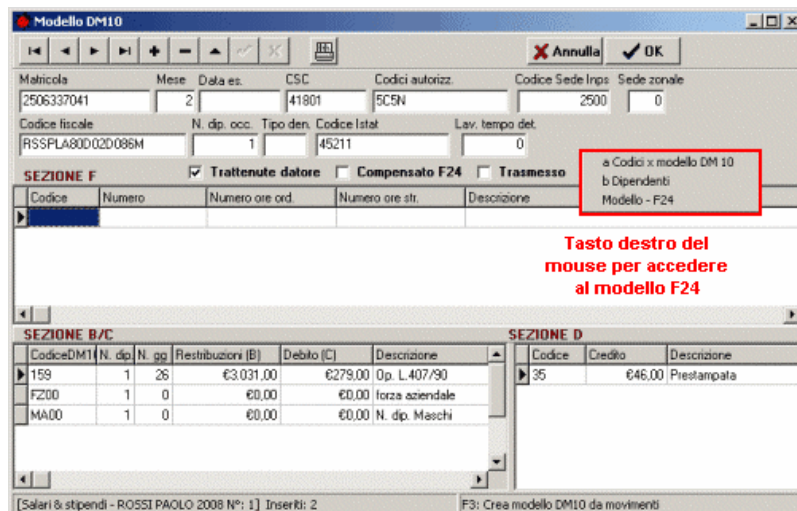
Modello DM10

Annulla OK

Matricola 2506337041
Mese 2
Data es.
CSC 41801
Codici autorizz. 5C5N
Codice Sede Inps 2500
Sede zonale 0

Codice fiscale RSSPLA80D02D086M
N. dip. occ. 1
Tipo den.
Codice Istat 45211
Lav. tempo det. 0

SEZIONE F
☑ Trattenute datore ☐ Compensato F24 ☐ Trasmesso

a Codici x modello DM 10
b Dipendenti
Modello - F24

| Codice | Numero | Numero ore ord. | Numero ore str. | Descrizione |
|---|---|---|---|---|
| | | | | |

Tasto destro del mouse per accedere al modello F24

SEZIONE B/C

| CodiceDM10 | N. dip. | N. gg | Restribuzioni (B) | Debito (C) | Descrizione |
|---|---|---|---|---|---|
| 159 | 1 | 26 | €3.031,00 | €279,00 | Op. L.407/90 |
| FZ00 | 1 | 0 | €0,00 | €0,00 | forza aziendale |
| MA00 | 1 | 0 | €0,00 | €0,00 | N. dip. Maschi |

SEZIONE D

| Codice | Credito | Descrizione |
|---|---|---|
| 35 | €46,00 | Prestampata |

[Salari & stipendi - ROSSI PAOLO 2008 N°: 1] Inseriti: 2
F3: Crea modello DM10 da movimenti